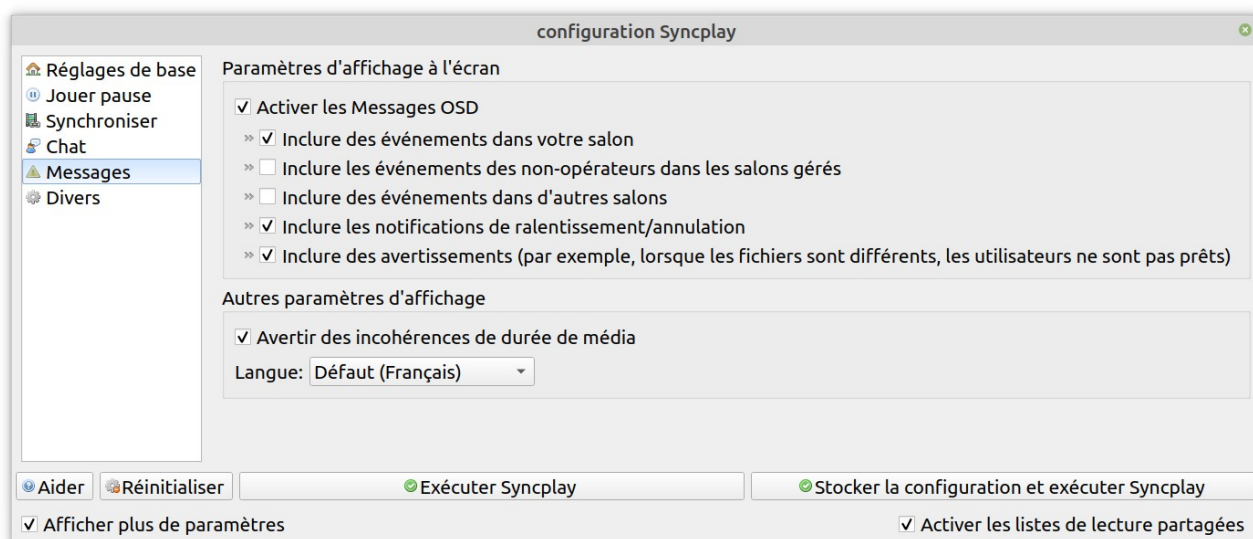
configuration Syncplay

Réglages de base
Jouer pause
Synchroniser
Chat
Messages
Divers

Paramètres d'affichage à l'écran

✓ Activer les Messages OSD

» ✓ Inclure des événements dans votre salon

» ☐ Inclure les événements des non-opérateurs dans les salons gérés

» ☐ Inclure des événements dans d'autres salons

» ✓ Inclure les notifications de ralentissement/annulation

» ✓ Inclure des avertissements (par exemple, lorsque les fichiers sont différents, les utilisateurs ne sont pas prêts)

Autres paramètres d'affichage

✓ Avertir des incohérences de durée de média

Langue: Défaut (Français)

Aider | Réinitialiser | Exécuter Syncplay | Stocker la configuration et exécuter Syncplay

✓ Afficher plus de paramètres

✓ Activer les listes de lecture partagées